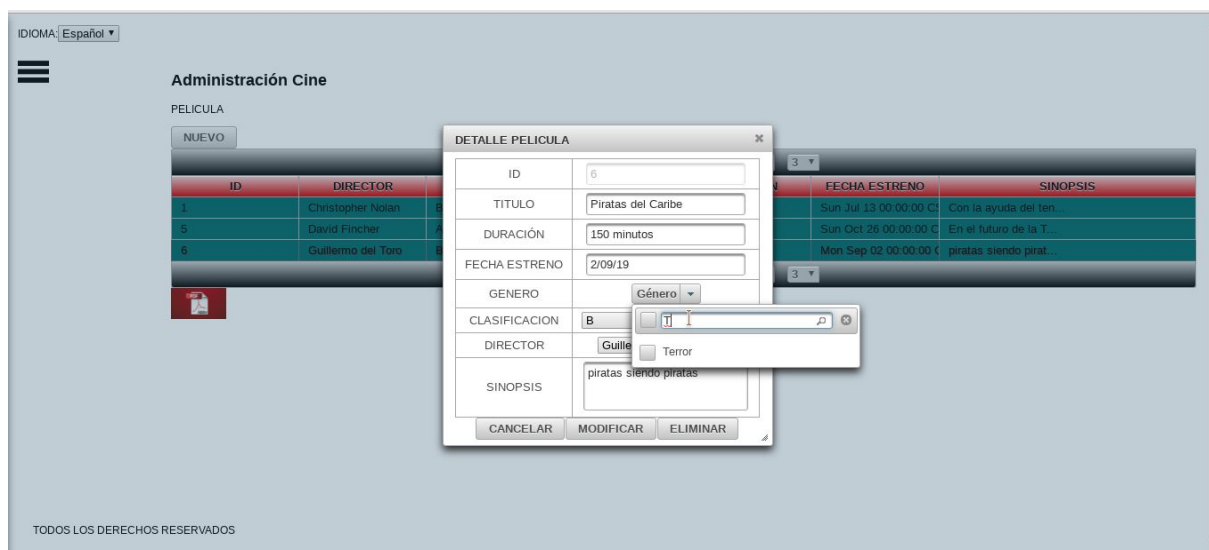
IDIOMA: Español

Administración Cine

PELICULA

NUEVO

3

| ID | DIRECTOR | | FECHA ESTRENO | SINOPSIS |
|---|---|---|---|---|
| 1 | Christopher Nolan | B | Sun Jul 13 00:00:00 C | Con la ayuda del ten... |
| 5 | David Fincher | A | Sun Oct 26 00:00:00 C | En el futuro de la T... |
| 6 | Guillermo del Toro | B | Mon Sep 02 00:00:00 C | piratas siendo pirat... |

3

DETALLE PELICULA

| ID | 6 |
|---|---|
| TITULO | Piratas del Caribe |
| DURACIÓN | 150 minutos |
| FECHA ESTRENO | 2/09/19 |
| GENERO | Género |
| CLASIFICACION | B |
| DIRECTOR | Guille |
| SINOPSIS | piratas siendo piratas |

T

Terror

CANCELAR MODIFICAR ELIMINAR

TODOS LOS DERECHOS RESERVADOS